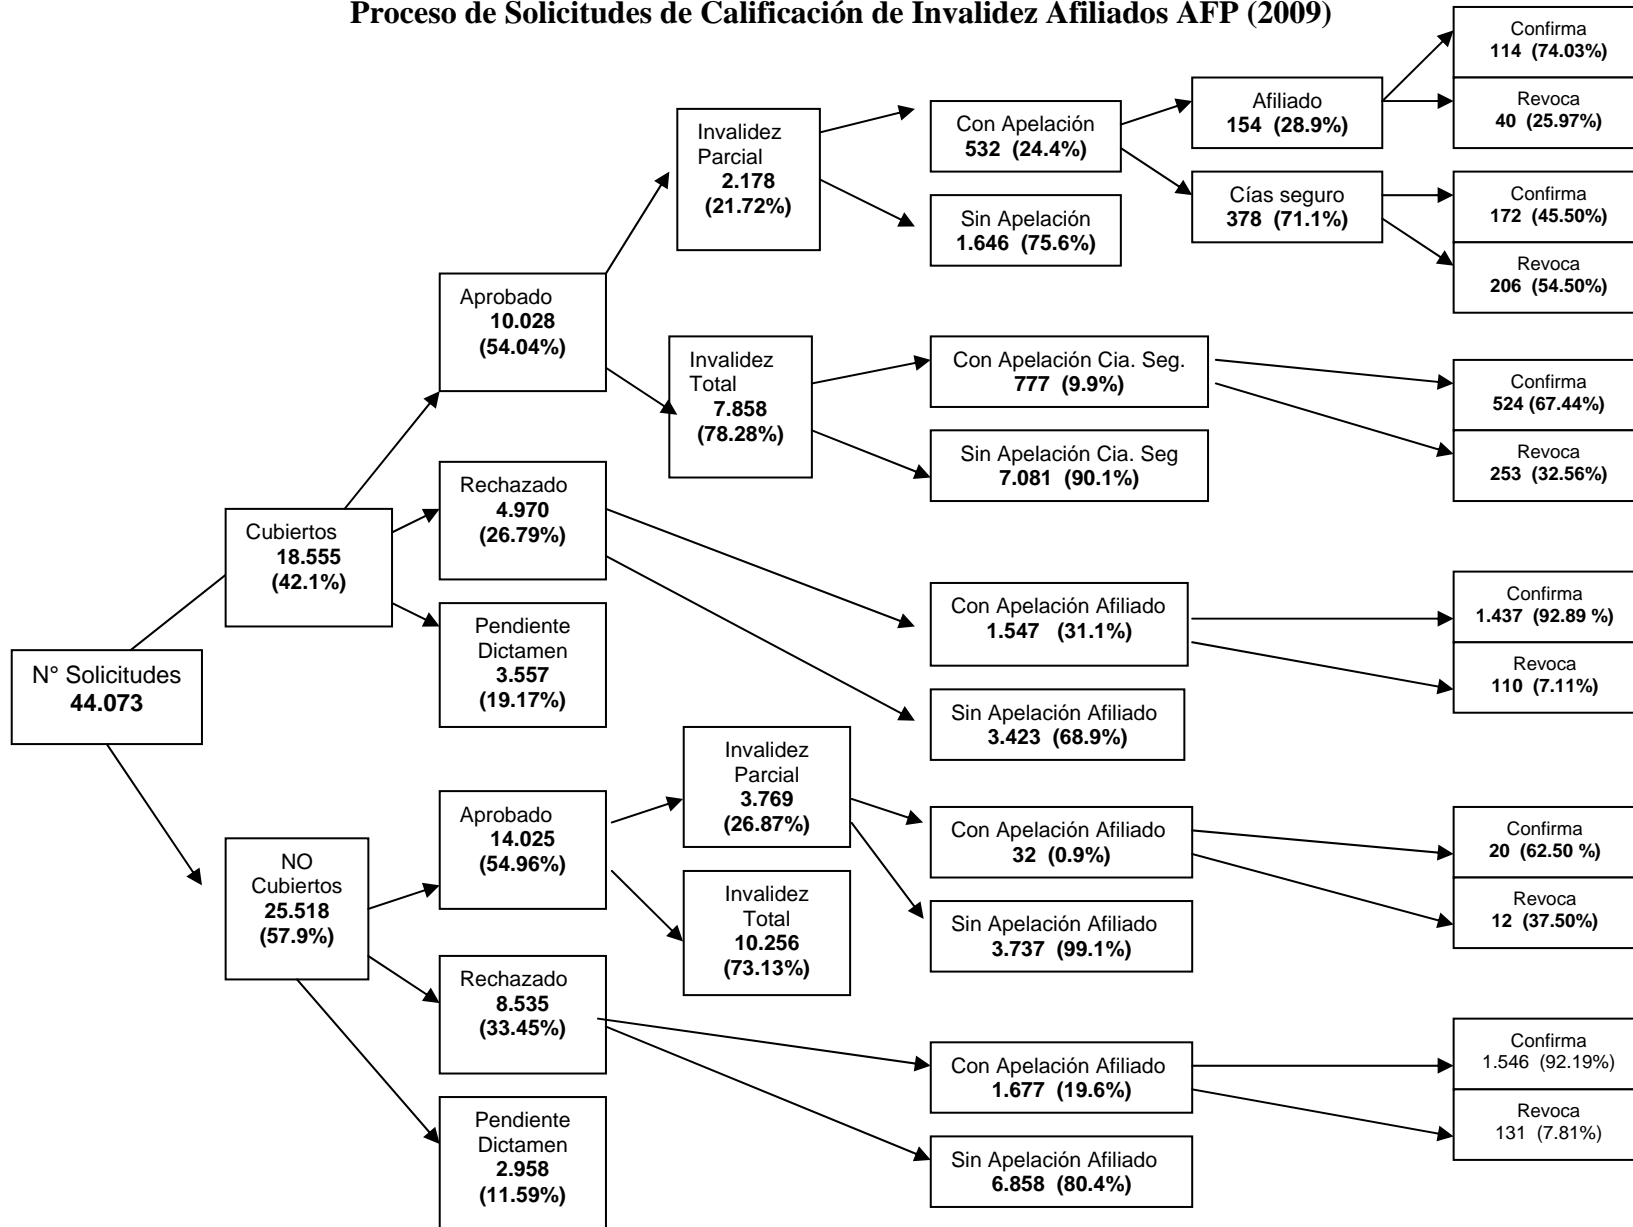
Proceso de Solicitudes de Calificación de Invalidez Afiliados AFP (2009)

N° Solicitudes
44.073

Cubiertos
18.555
(42.1%)

Aprobado
10.028
(54.04%)

Invalidez Parcial
2.178
(21.72%)

Con Apelación
532 (24.4%)

Afiliado
154 (28.9%)

Confirma
114 (74.03%)

Revoca
40 (25.97%)

Cías seguro
378 (71.1%)

Confirma
172 (45.50%)

Revoca
206 (54.50%)

Sin Apelación
1.646 (75.6%)

Invalidez Total
7.858
(78.28%)

Con Apelación Cia. Seg.
777 (9.9%)

Confirma
524 (67.44%)

Revoca
253 (32.56%)

Sin Apelación Cia. Seg
7.081 (90.1%)

Rechazado
4.970
(26.79%)

Con Apelación Afiliado
1.547 (31.1%)

Confirma
1.437 (92.89 %)

Revoca
110 (7.11%)

Sin Apelación Afiliado
3.423 (68.9%)

Pendiente Dictamen
3.557
(19.17%)

NO Cubiertos
25.518
(57.9%)

Aprobado
14.025
(54.96%)

Invalidez Parcial
3.769
(26.87%)

Con Apelación Afiliado
32 (0.9%)

Confirma
20 (62.50 %)

Revoca
12 (37.50%)

Sin Apelación Afiliado
3.737 (99.1%)

Invalidez Total
10.256
(73.13%)

Rechazado
8.535
(33.45%)

Con Apelación Afiliado
1.677 (19.6%)

Confirma
1.546 (92.19%)

Revoca
131 (7.81%)

Sin Apelación Afiliado
6.858 (80.4%)

Pendiente Dictamen
2.958
(11.59%)